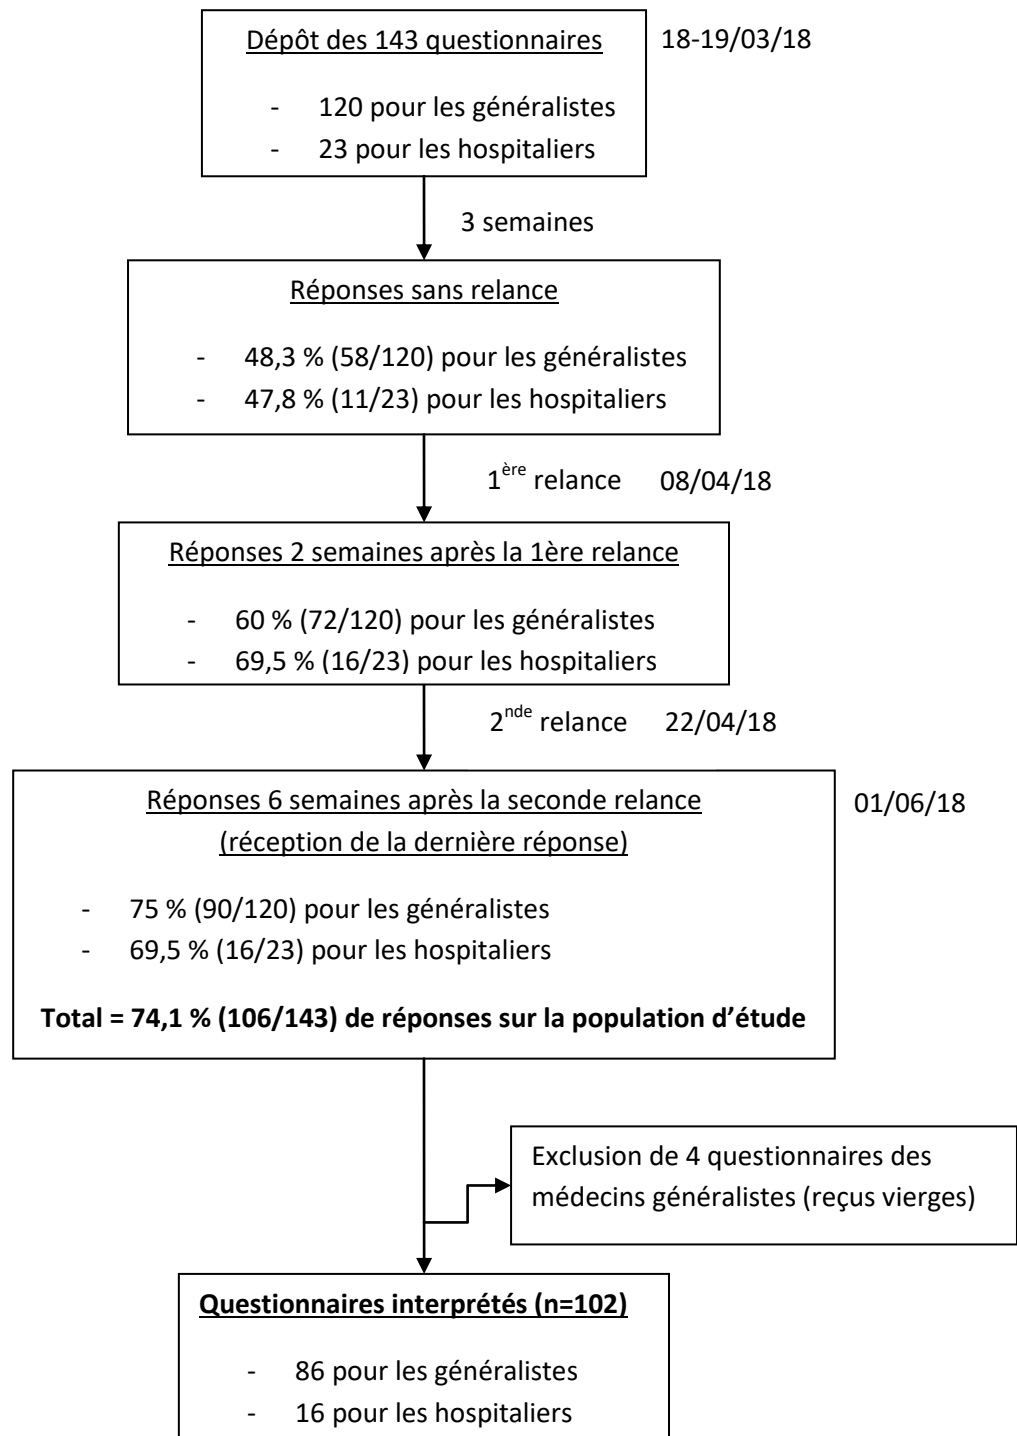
Dépôt des 143 questionnaires

- 120 pour les généralistes
- 23 pour les hospitaliers

18-19/03/18

3 semaines

Réponses sans relance

- 48,3 % (58/120) pour les généralistes
- 47,8 % (11/23) pour les hospitaliers

1$^{ère}$ relance 08/04/18

Réponses 2 semaines après la 1ère relance

- 60 % (72/120) pour les généralistes
- 69,5 % (16/23) pour les hospitaliers

2$^{nde}$ relance 22/04/18

Réponses 6 semaines après la seconde relance (réception de la dernière réponse)

01/06/18

- 75 % (90/120) pour les généralistes
- 69,5 % (16/23) pour les hospitaliers

**Total = 74,1 % (106/143) de réponses sur la population d'étude**

Exclusion de 4 questionnaires des médecins généralistes (reçus vierges)

**Questionnaires interprétés (n=102)**

- 86 pour les généralistes
- 16 pour les hospitaliers